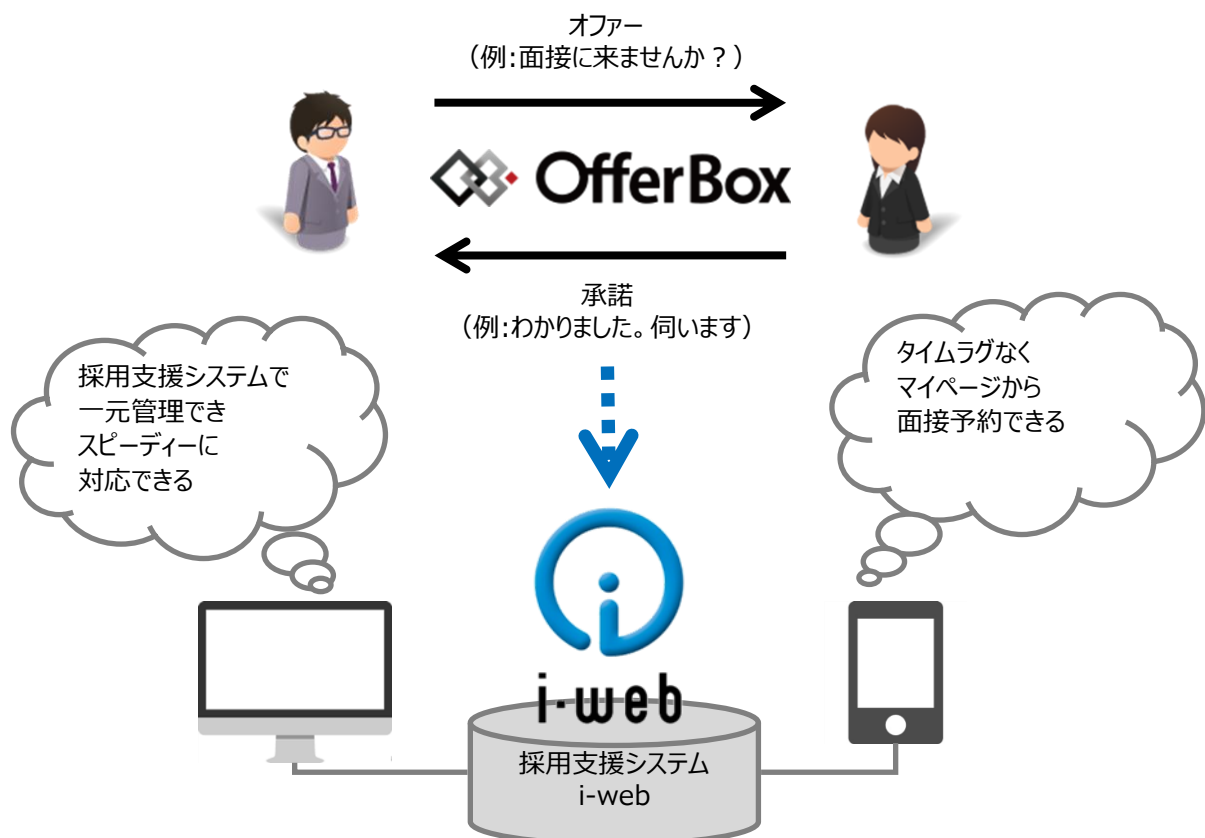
オファー
（例:面接に来ませんか？）

OfferBox

承諾
（例:わかりました。伺います）

採用支援システムで
一元管理でき
スピーディーに
対応できる

タイムラグなく
マイページから
面接予約できる

i-web

採用支援システム
i-web